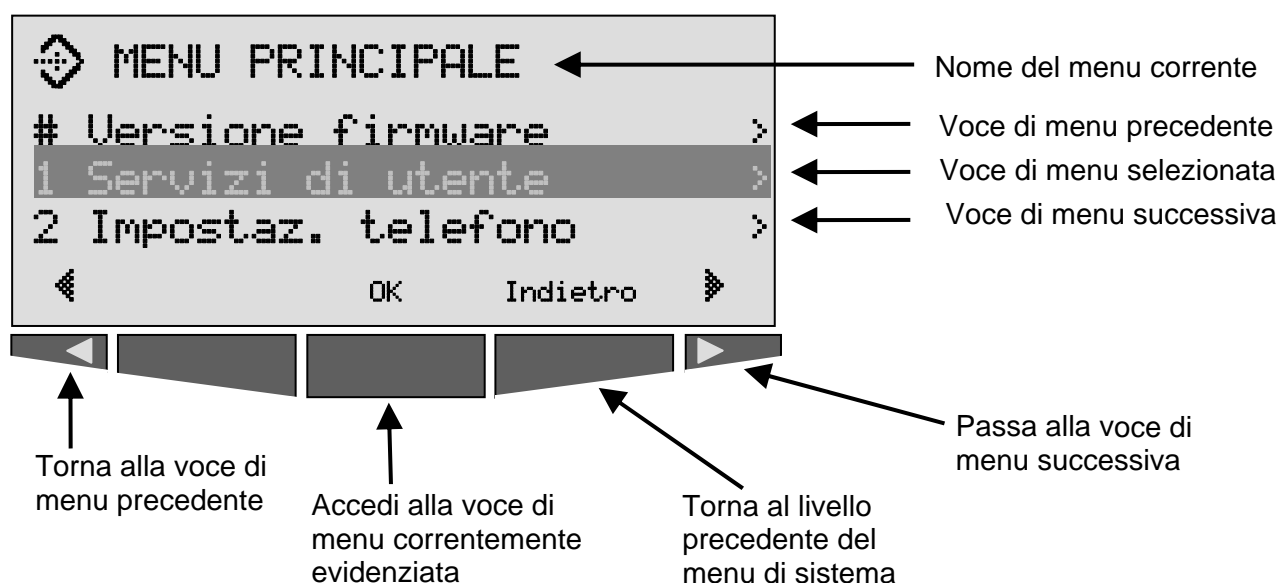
MENU PRINCIPALE

Nome del menu corrente

# Versione firmware >

Voce di menu precedente

1 Servizi di utente >

Voce di menu selezionata

2 Impostaz. telefono >

Voce di menu successiva

OK Indietro

Passa alla voce di menu successiva

Torna alla voce di menu precedente

Accedi alla voce di menu correntemente evidenziata

Torna al livello precedente del menu di sistema